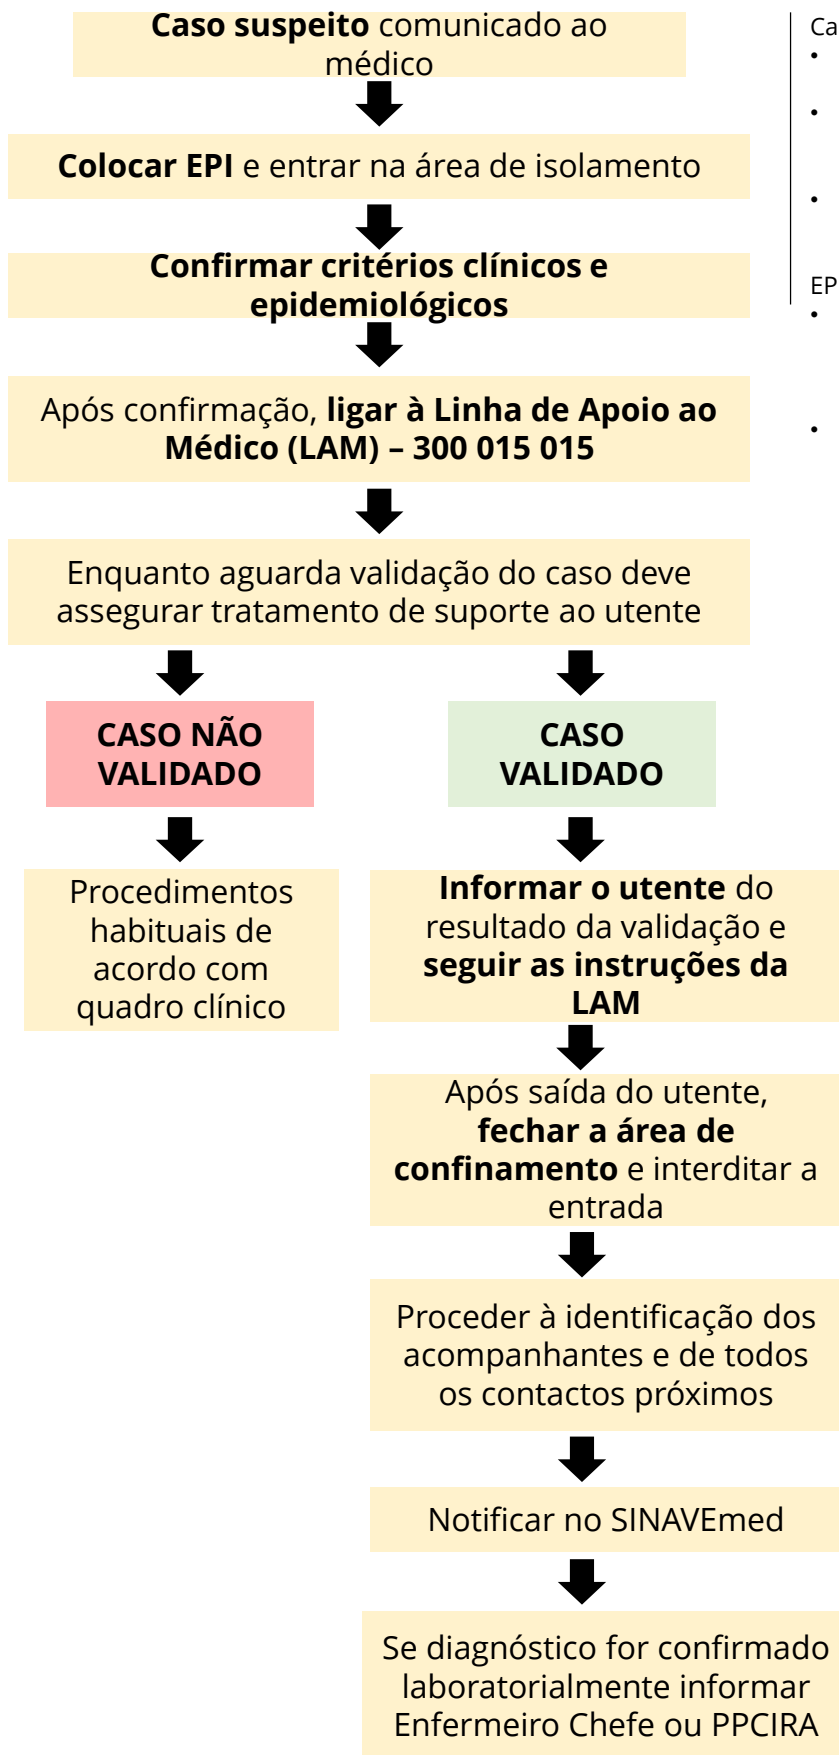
**Caso suspeito** comunicado ao médico

**Colocar EPI** e entrar na área de isolamento

**Confirmar critérios clínicos e epidemiológicos**

Após confirmação, **ligar à Linha de Apoio ao Médico (LAM) – 300 015 015**

Enquanto aguarda validação do caso deve assegurar tratamento de suporte ao utente

**CASO NÃO VALIDADO**

Procedimentos habituais de acordo com quadro clínico

**CASO VALIDADO**

**Informar o utente** do resultado da validação e **seguir as instruções da LAM**

Após saída do utente, **fechar a área de confinamento** e interditar a entrada

Proceder à identificação dos acompanhantes e de todos os contactos próximos

Notificar no SINAVEmed

Se diagnóstico for confirmado laboratorialmente informar Enfermeiro Chefe ou PPCIRA

Ca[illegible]
•
•
•
EP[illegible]
•
•